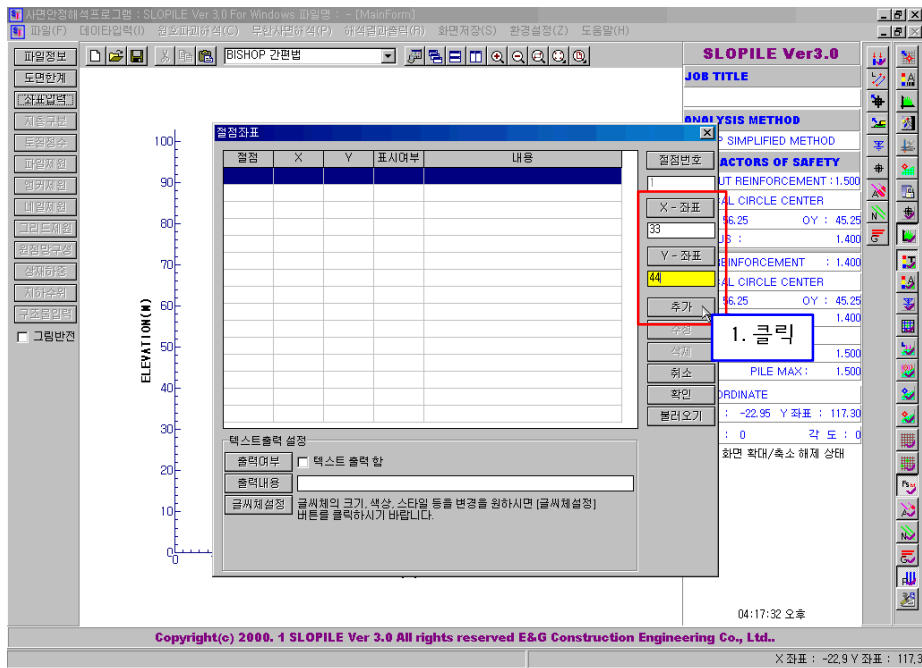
사면안정해석프로그램 : SLOPILE Ver 3.0 For Windows 파일명 : - [MainForm]

파일(F) 데이타입력(I) 원호파괴해석(C) 무한사면해석(P) 해석결과출력(R) 화면저장(S) 환경설정(Z) 도움말(H)

파일정보
도면한계
좌표입력
지층구분
토질정수
파일제원
앵커제원
네일제원
그리드제원
원점망구성
상재하중
지하수위
구조물입력
그림반전

BISHOP 간편법

100
90
80
70
60
50
40
30
20
10
0

ELEVATION(M)

절점좌표

| 절점 | X | Y | 표시여부 | 내용 |
|---|---|---|---|---|
| | | | | |

절점번호
1
X - 좌표
33
Y - 좌표
44
추가
수정
삭제
취소
확인
불러오기

1. 클릭

텍스트출력 설정
출력여부
텍스트 출력 함
출력내용
글씨체설정
글씨체의 크기, 색상, 스타일 등을 변경을 원하시면 [글씨체설정] 버튼을 클릭하시기 바랍니다.

SLOPILE Ver3.0
JOB TITLE
ANALYSIS METHOD
P SIMPLIFIED METHOD
ACTORS OF SAFETY
UT REINFORCEMENT : 1.500
AL CIRCLE CENTER
56.25 OY : 45.25
US : 1.400
REINFORCEMENT : 1.400
AL CIRCLE CENTER
56.25 OY : 45.25
1.400
1.500
PILE MAX : 1.500
ORDINATE
: -22.95 Y 좌표 : 117.30
: 0 각 도 : 0
화면 확대/축소 해제 상태

04:17:32 오후

Copyright(c) 2000. 1 SLOPILE Ver 3.0 All rights reserved E&G Construction Engineering Co., Ltd..

X 좌표 : -22.9 Y 좌표 : 117.3